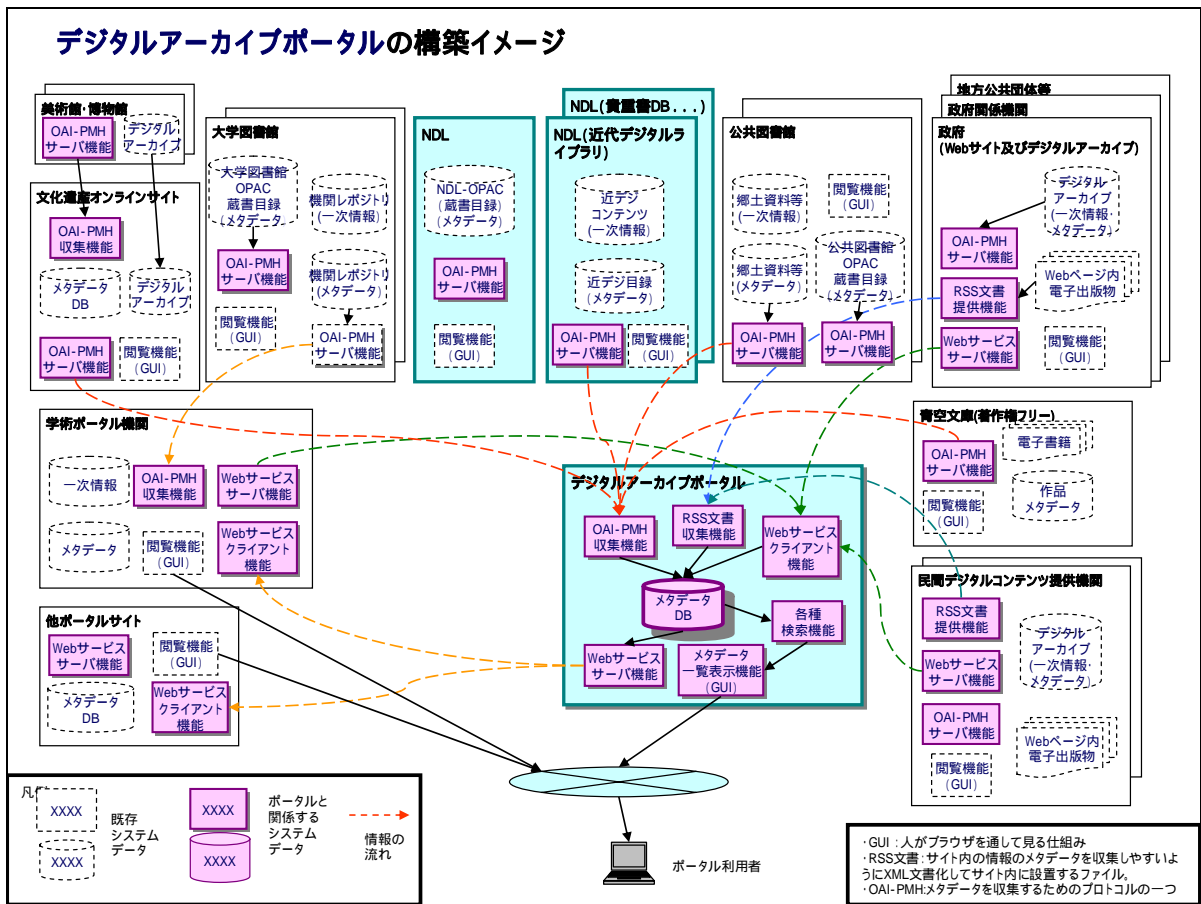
デジタルアーカイブポータルの構築イメージ

美術館・博物館
OAI-PMH サーバ機能
デジタル アーカイブ

文化遺産オンラインサイト
OAI-PMH 収集機能
メタデータ DB
デジタル アーカイブ
OAI-PMH サーバ機能
閲覧機能 (GUI)

大学図書館
大学図書館 OPAC 蔵書目録 (メタデータ)
機関レポジトリ (一次情報)
OAI-PMH サーバ機能
機関レポジトリ (メタデータ)
閲覧機能 (GUI)
OAI-PMH サーバ機能

NDL
NDL-OPAC (蔵書目録) (メタデータ)
OAI-PMH サーバ機能
閲覧機能 (GUI)

NDL(貴重書DB...)
NDL(近代デジタルライブラリ)
近デジ コンテンツ (一次情報)
近デジ目録 (メタデータ)
OAI-PMH サーバ機能
閲覧機能 (GUI)

公共図書館
郷土資料等 (一次情報)
閲覧機能 (GUI)
郷土資料等 (メタデータ)
公共図書館 OPAC 蔵書目録 (メタデータ)
OAI-PMH サーバ機能
OAI-PMH サーバ機能

地方公共団体等
政府関係機関
政府 (Webサイト及びデジタルアーカイブ)
デジタル アーカイブ (一次情報・メタデータ)
OAI-PMH サーバ機能
RSS文書 提供機能
Webページ内 電子出版物
Webサービス サーバ機能
閲覧機能 (GUI)

学術ポータル機関
一次情報
OAI-PMH 収集機能
Webサービス サーバ機能
メタデータ
閲覧機能 (GUI)
Webサービス クライアント 機能

青空文庫(著作権フリー)
OAI-PMH サーバ機能
電子書籍
閲覧機能 (GUI)
作品 メタデータ

デジタルアーカイブポータル
OAI-PMH 収集機能
RSS文書 収集機能
Webサービス クライアント 機能
メタデータ DB
各種 検索機能
Webサービス サーバ機能
メタデータ 一覧表示機能 (GUI)

他ポータルサイト
Webサービス サーバ機能
閲覧機能 (GUI)
メタデータ DB
Webサービス クライアント 機能

民間デジタルコンテンツ提供機関
RSS文書 提供機能
デジタル アーカイブ (一次情報・メタデータ)
Webサービス サーバ機能
OAI-PMH サーバ機能
Webページ内 電子出版物
閲覧機能 (GUI)

凡例
XXXX
XXXX
既存 システム データ
XXXX
XXXX
ポータルと 関係する システム データ
情報の 流れ

ポータル利用者

・GUI：人がブラウザを通して見る仕組み
・RSS文書：サイト内の情報のメタデータを収集しやすいようにXML文書化してサイト内に設置するファイル。
・OAI-PMH:メタデータを収集するためのプロトコルの一つ